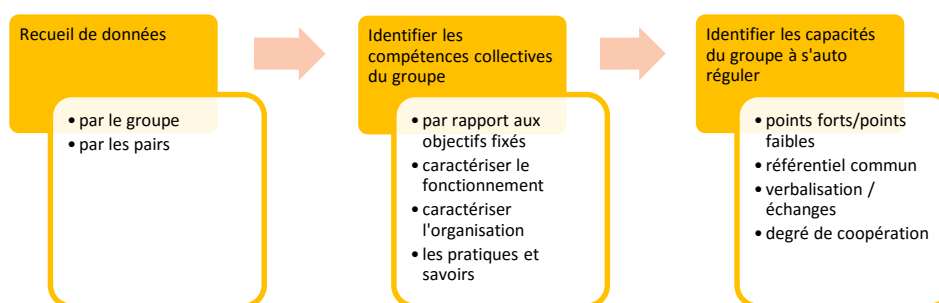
Recueil de données

- par le groupe
- par les pairs

Identifier les compétences collectives du groupe

- par rapport aux objectifs fixés
- caractériser le fonctionnement
- caractériser l'organisation
- les pratiques et savoirs

Identifier les capacités du groupe à s'auto réguler

- points forts/points faibles
- référentiel commun
- verbalisation / échanges
- degré de coopération